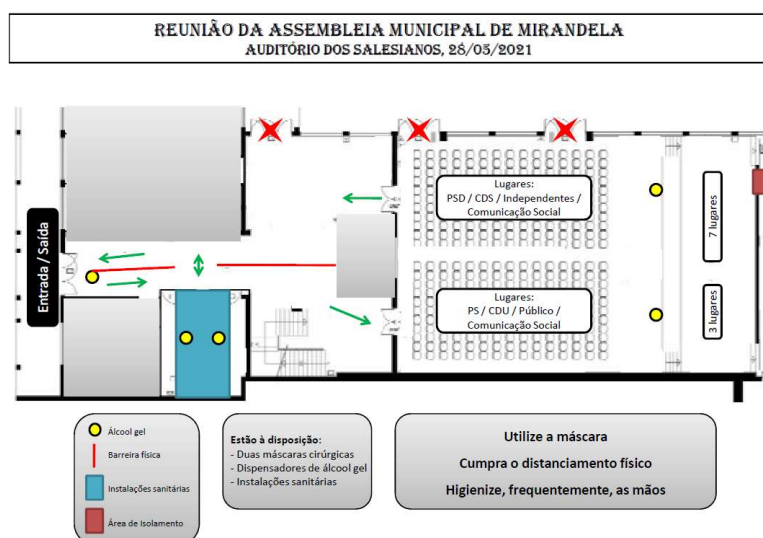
REUNIÃO DA ASSEMBLEIA MUNICIPAL DE MIRANDELA
AUDITÓRIO DOS SALESIANOS, 28/05/2021

Entrada / Saída

Lugares:
PSD / CDS / Independentes / Comunicação Social

Lugares:
PS / CDU / Público / Comunicação Social

7 lugares

3 lugares

Álcool gel
Barreira física
Instalações sanitárias
Área de Isolamento

Estão à disposição:
- Duas máscaras cirúrgicas
- Dispensadores de álcool gel
- Instalações sanitárias

Utilize a máscara
Cumpra o distanciamento físico
Higienize, frequentemente, as mãos